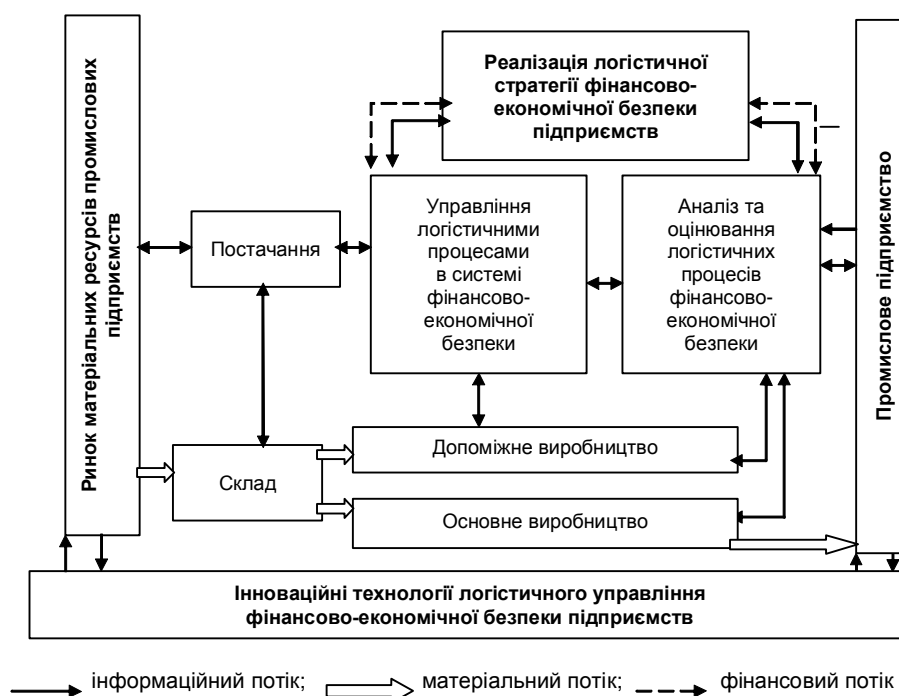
Ринок матеріальних ресурсів промислових підприємств

Реалізація логістичної стратегії фінансово-економічної безпеки підприємств

Промислове підприємство

Постачання

Управління логістичними процесами в системі фінансово-економічної безпеки

Аналіз та оцінювання логістичних процесів фінансово-економічної безпеки

Склад

Допоміжне виробництво

Основне виробництво

Інноваційні технології логістичного управління фінансово-економічної безпеки підприємств

інформаційний потік; матеріальний потік; фінансовий потік